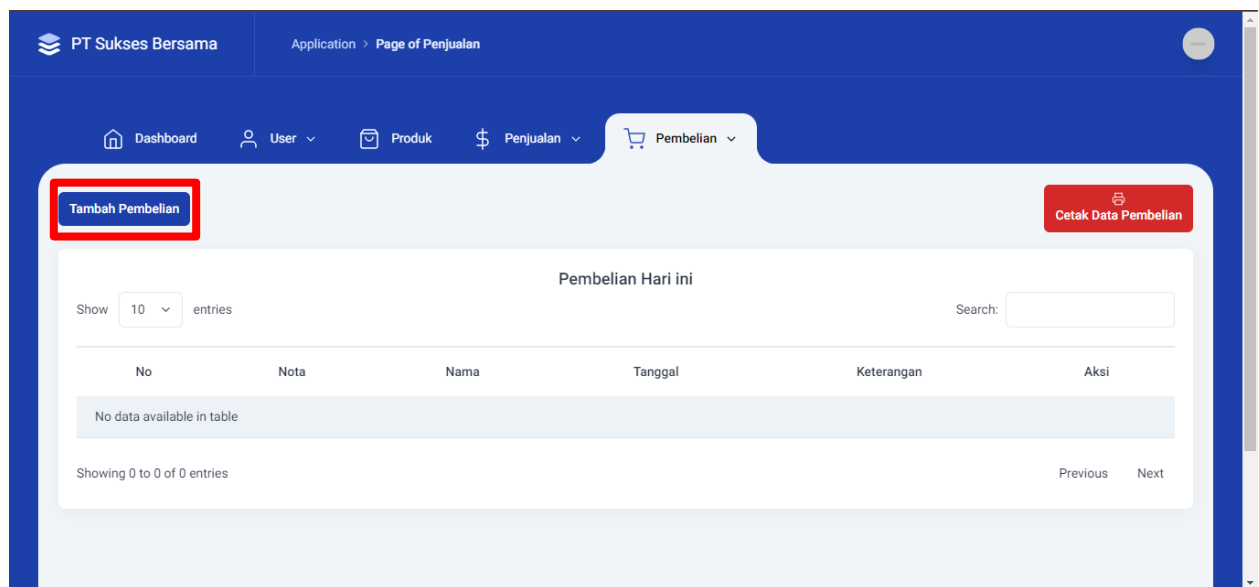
PT Sukses Bersama

Application > Page of Penjualan

Dashboard User Produk Penjualan Pembelian

Tambah Pembelian

Cetak Data Pembelian

Pembelian Hari ini

Show 10 entries

Search:

| No | Nota | Nama | Tanggal | Keterangan | Aksi |
|---|---|---|---|---|---|
| No data available in table | | | | | |

Showing 0 to 0 of 0 entries

Previous Next